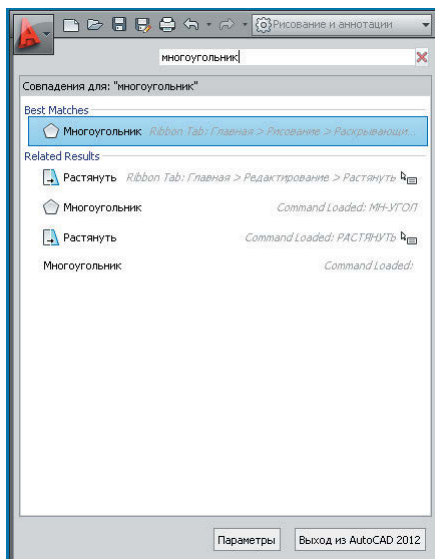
Рисование и аннотации

многоугольник

Совпадения для: "многоугольник"

Best Matches

Многоугольник Ribbon Tab: Главная > Рисование > Раскрывающи...

Related Results

Растянуть Ribbon Tab: Главная > Редактирование > Растянуть

Многоугольник Command Loaded: МН-УГОЛ

Растянуть Command Loaded: РАСТЯНУТЬ

Многоугольник Command Loaded:

Параметры

Выход из AutoCAD 2012